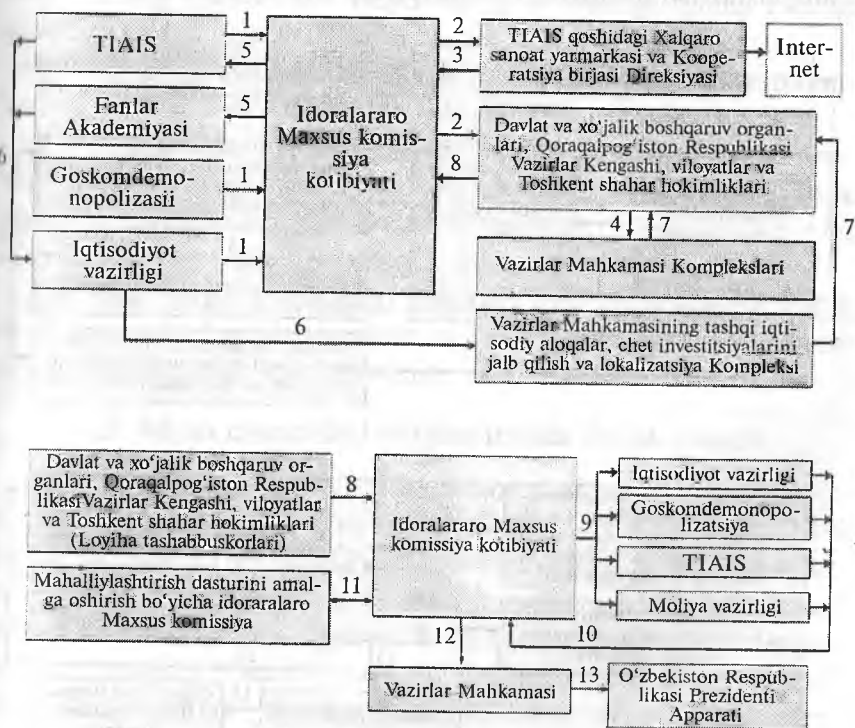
TIAIS

1

5

Fanlar Akademiyasi

5

Goskomdemonopolizasii

1

Iqtisodiyot vazirligi

1

6

Idoralararo Maxsus komissiya kotibiyati

2

3

TIAIS qoshidagi Xalqaro sanoat yarmarkasi va Kooperatsiya birjasi Direksiyasi

Internet

2

8

Davlat va xo'jalik boshqaruv organlari, Qoraqalpog'iston Respublikasi Vazirlar Kengashi, viloyatlar va Toshkent shahar hokimliklari

4

7

Vazirlar Mahkamasi Komplekslari

7

6

Vazirlar Mahkamasining tashqi iqtisodiy aloqalar, chet investitsiyalarini jalb qilish va lokalizatsiya Kompleksi

Davlat va xo'jalik boshqaruv organlari, Qoraqalpog'iston RespublikasiVazirlar Kengashi, viloyatlar va Toshkent shahar hokimliklari (Loyiha tashabbuskorlari)

8

Mahalliylashtirish dasturini amalga oshirish bo'yicha idoraralaro Maxsus komissiya

11

Idoralararo Maxsus komissiya kotibiyati

9

Iqtisodiyot vazirligi

Goskomdemonopolizatsiya

TIAIS

Moliya vazirligi

10

12

Vazirlar Mahkamasi

13

O'zbekiston Respublikasi Prezidenti Apparati